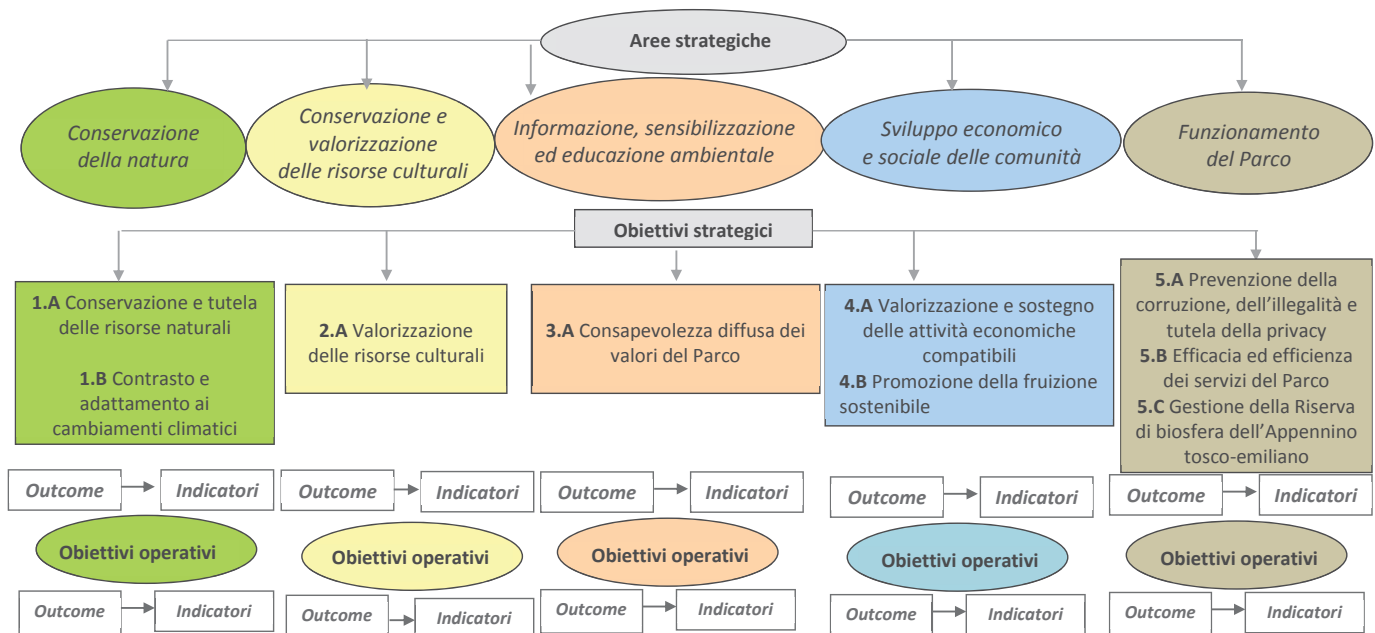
Aree strategiche

Conservazione della natura

Conservazione e valorizzazione delle risorse culturali

Informazione, sensibilizzazione ed educazione ambientale

Sviluppo economico e sociale delle comunità

Funzionamento del Parco

Obiettivi strategici

1.A Conservazione e tutela delle risorse naturali

1.B Contrasto e adattamento ai cambiamenti climatici

2.A Valorizzazione delle risorse culturali

3.A Consapevolezza diffusa dei valori del Parco

4.A Valorizzazione e sostegno delle attività economiche compatibili
4.B Promozione della fruizione sostenibile

5.A Prevenzione della corruzione, dell'illegalità e tutela della privacy
5.B Efficacia ed efficienza dei servizi del Parco
5.C Gestione della Riserva di biosfera dell'Appennino tosco-emiliano

Outcome Indicatori
Outcome Indicatori
Outcome Indicatori
Outcome Indicatori
Outcome Indicatori

Obiettivi operativi
Obiettivi operativi
Obiettivi operativi
Obiettivi operativi
Obiettivi operativi

Outcome Indicatori
Outcome Indicatori
Outcome Indicatori
Outcome Indicatori
Outcome Indicatori